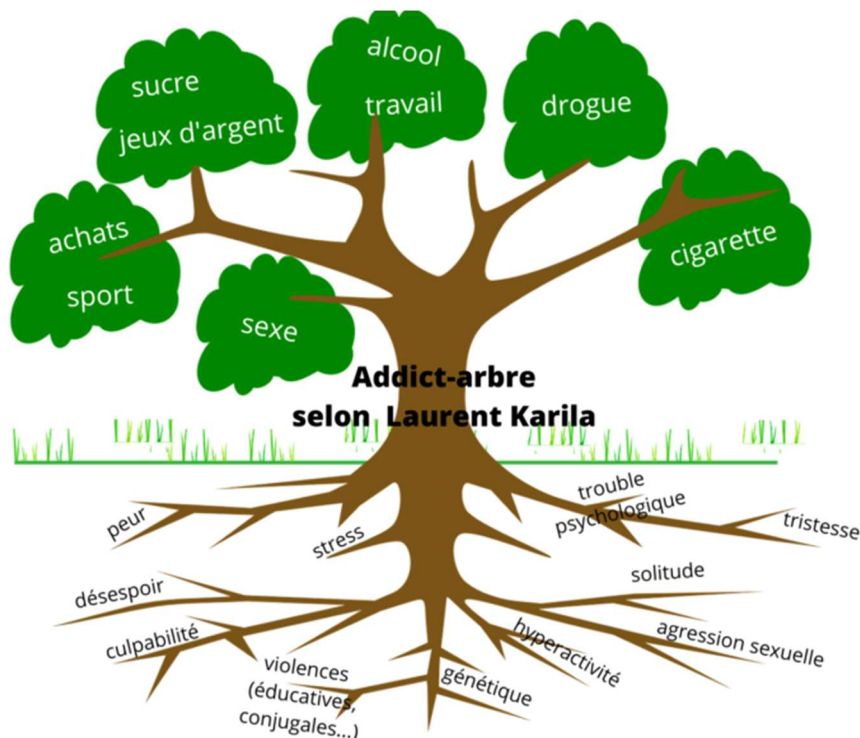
sucre
jeux d'argent

alcool
travail

drogue

achats
sport

cigarette

sexe

Addict-arbre
selon Laurent Karila

peur

stress

trouble
psychologique

tristesse

solitude

désespoir

culpabilité

hyperactivité

agression sexuelle

violences
(éducatives,
conjugales...)

génétique